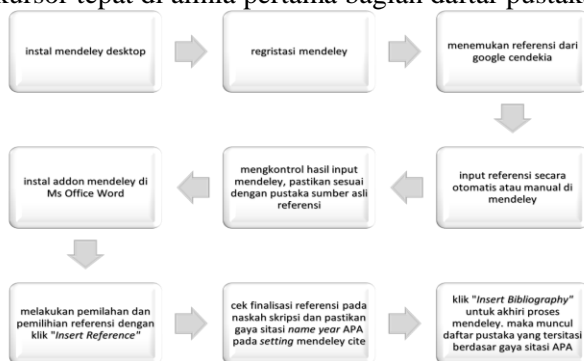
kursor tepat di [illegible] pertama bagian daftar pustaka

instal mendeley desktop

regristasi mendeley

menemukan referensi dari google cendekia

input referensi secara otomatis atau manual di mendeley

mengkontrol hasil input mendeley, pastikan sesuai dengan pustaka sumber asli referensi

instal addon mendeley di Ms Office Word

melakukan pemilahan dan pemilihian referensi dengan klik "*Insert Reference*"

cek finalisasi referensi pada naskah skripsi dan pastikan gaya sitasi *name year* APA pada *setting* mendeley cite

klik "*Insert Bibliography*" untuk akhiri proses mendeley. maka muncul daftar pustaka yang tersitasi berdasar gaya sitasi APA